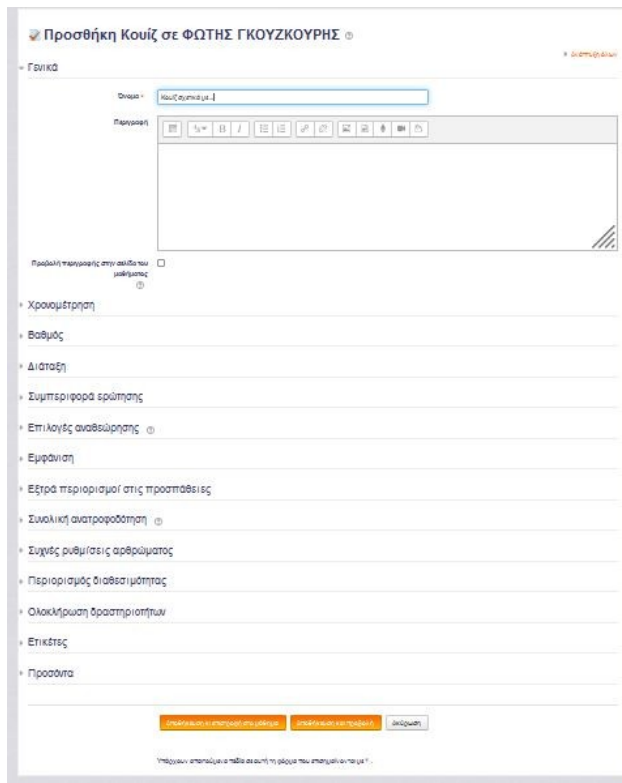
Προσθήκη Κουίζ σε ΦΩΤΗΣ ΓΚΟΥΖΚΟΥΡΗΣ

» Ανάπτυξη όλων

Γενικά

Όνομα* Κουίζ σχετικά με...

Περιγραφή

Προβολή περιγραφής στην σελίδα του μαθήματος

Χρονομέτρηση

Βαθμός

Διάταξη

Συμπεριφορά ερώτησης

Επιλογές αναθεώρησης

Εμφάνιση

Έξτρα περιορισμοί στις προσπάθειες

Συνολική ανατροφοδότηση

Συχνές ρυθμίσεις αρθρώματος

Περιορισμός διαθεσιμότητας

Ολοκλήρωση δραστηριοτήτων

Ετικέτες

Προσόντα

Αποθήκευση κι επιστροφή στο μάθημα | Αποθήκευση και προβολή | Ακύρωση

Υπάρχουν απαιτούμενα πεδία σε αυτή τη φόρμα που σημειώνονται με *.